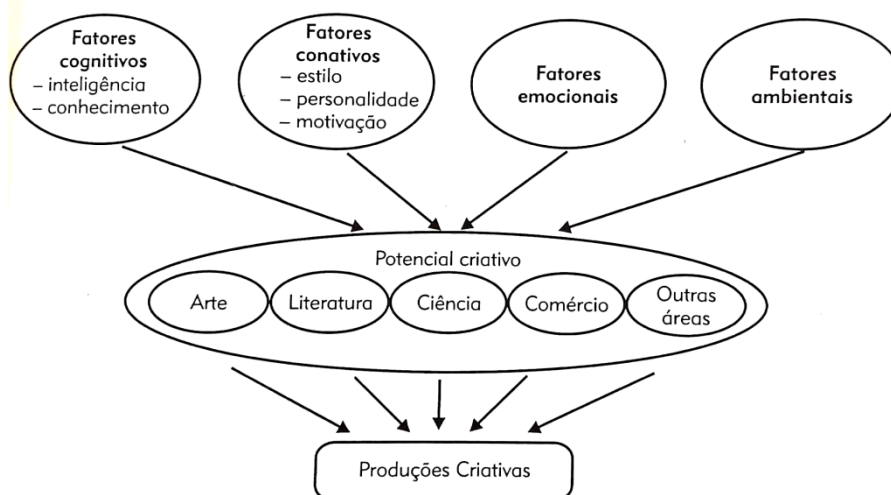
Fatores cognitivos
– inteligência
– conhecimento

Fatores conativos
– estilo
– personalidade
– motivação

Fatores emocionais

Fatores ambientais

Potencial criativo

Arte

Literatura

Ciência

Comércio

Outras áreas

Produções Criativas